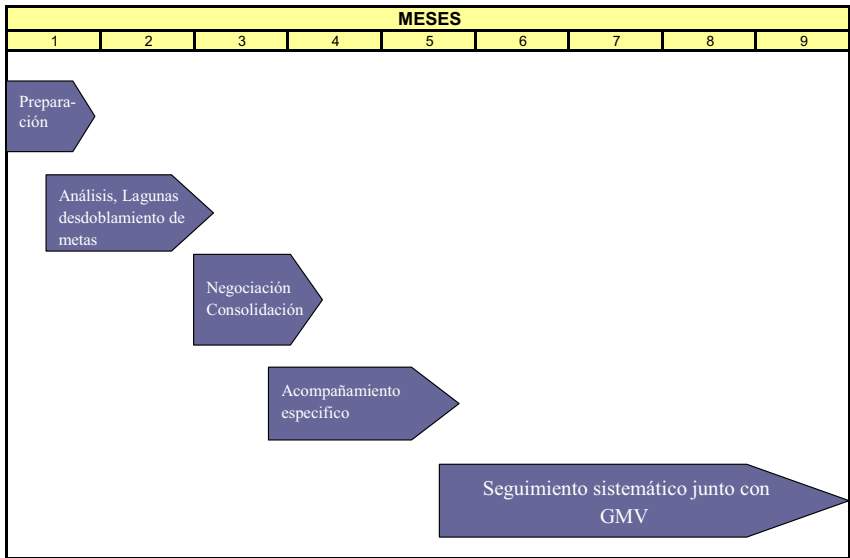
MESES

| 1 | 2 | 3 | 4 | 5 | 6 | 7 | 8 | 9 |
|---|---|---|---|---|---|---|---|---|

Preparación

Análisis, Lagunas desdoblamiento de metas

Negociación Consolidación

Acompañamiento especifico

Seguimiento sistemático junto con GMV